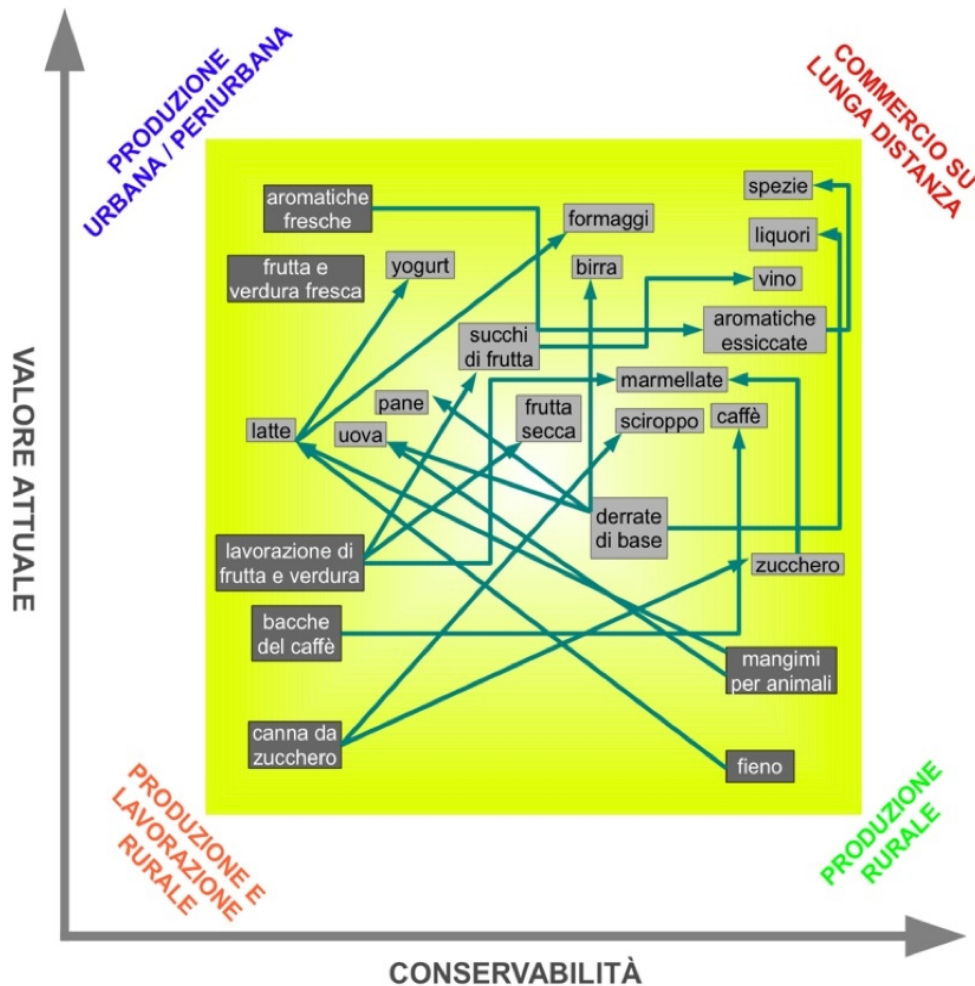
PRODUZIONE URBANA / PERIURBANA

COMMERCIO SU LUNGA DISTANZA

VALORE ATTUALE

aromatiche fresche

formaggi

spezie

liquori

frutta e verdura fresca

yogurt

birra

vino

succhi di frutta

aromatiche essiccate

marmellate

pane

frutta secca

sciroppo

caffè

latte

uova

derrate di base

lavorazione di frutta e verdura

zucchero

bacche del caffè

mangimi per animali

canna da zucchero

fieno

PRODUZIONE E LAVORAZIONE RURALE

PRODUZIONE RURALE

CONSERVABILITÀ